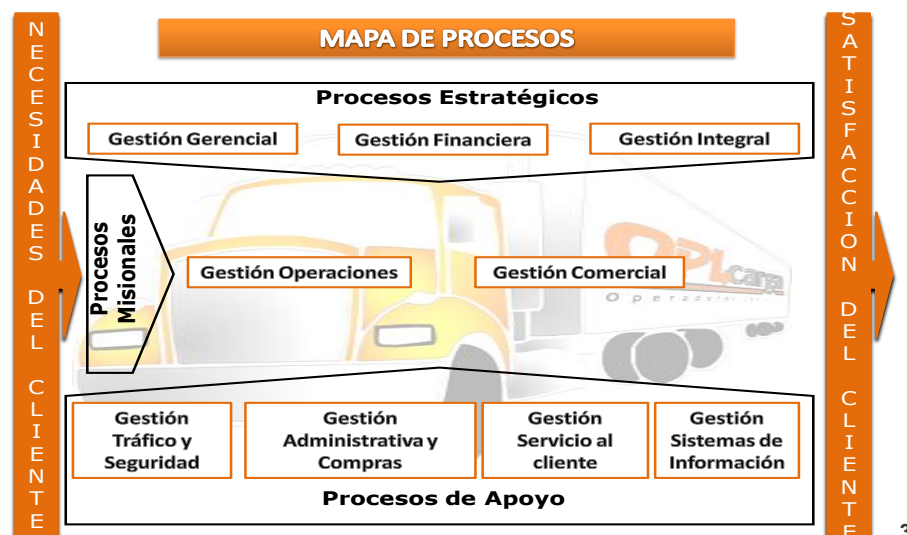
N E C E S I D A D E S D E L C L I E N T E

MAPA DE PROCESOS

Procesos Estratégicos

Gestión Gerencial

Gestión Financiera

Gestión Integral

Procesos Misionales

Gestión Operaciones

Gestión Comercial

OPLcarga
Operadores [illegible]

Gestión Tráfico y Seguridad

Gestión Administrativa y Compras

Gestión Servicio al cliente

Gestión Sistemas de Información

Procesos de Apoyo

S A T I S F A C C I O N D E L C L I E N T E

3